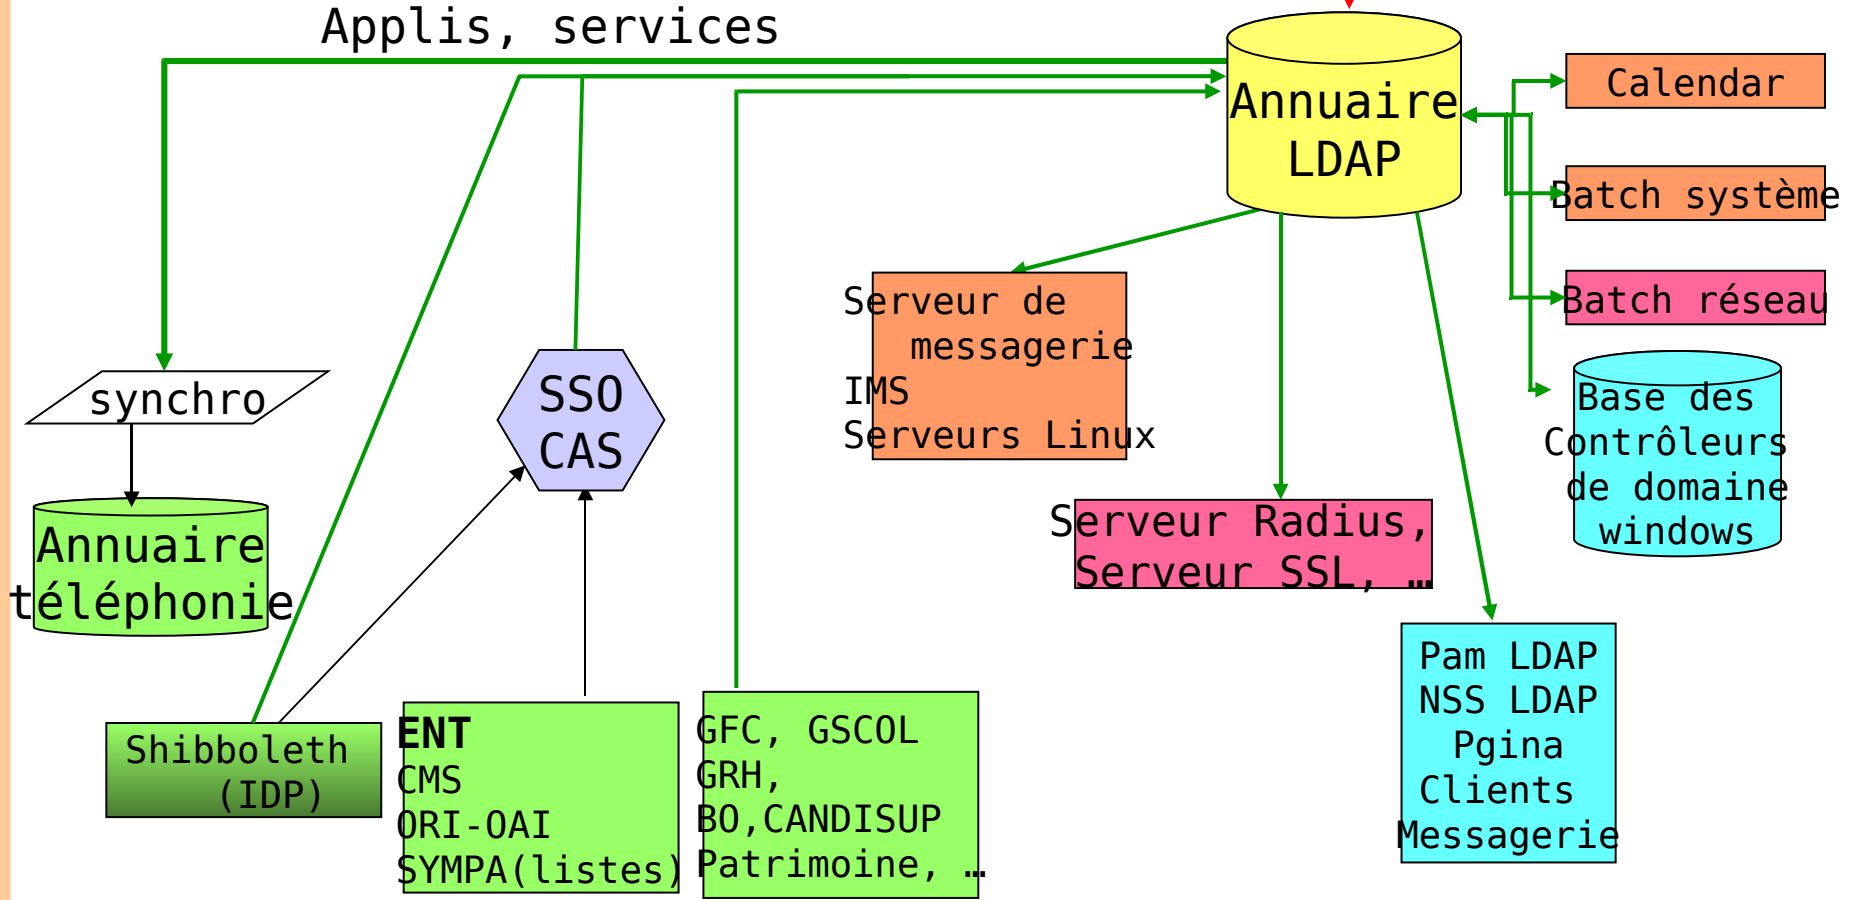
Applis, services

Annuaire LDAP

Calendar

Batch système

Batch réseau

Base des Contrôleurs de domaine windows

Serveur de messagerie
IMS
Serveurs Linux

Serveur Radius, Serveur SSL, …

Pam LDAP
NSS LDAP
Pgina
Clients
Messagerie

synchro

Annuaire téléphonie

SSO CAS

Shibboleth (IDP)

ENT
CMS
ORI-OAI
SYMPA(listes)

GFC, GSCOL
GRH,
BO,CANDISUP
Patrimoine, …